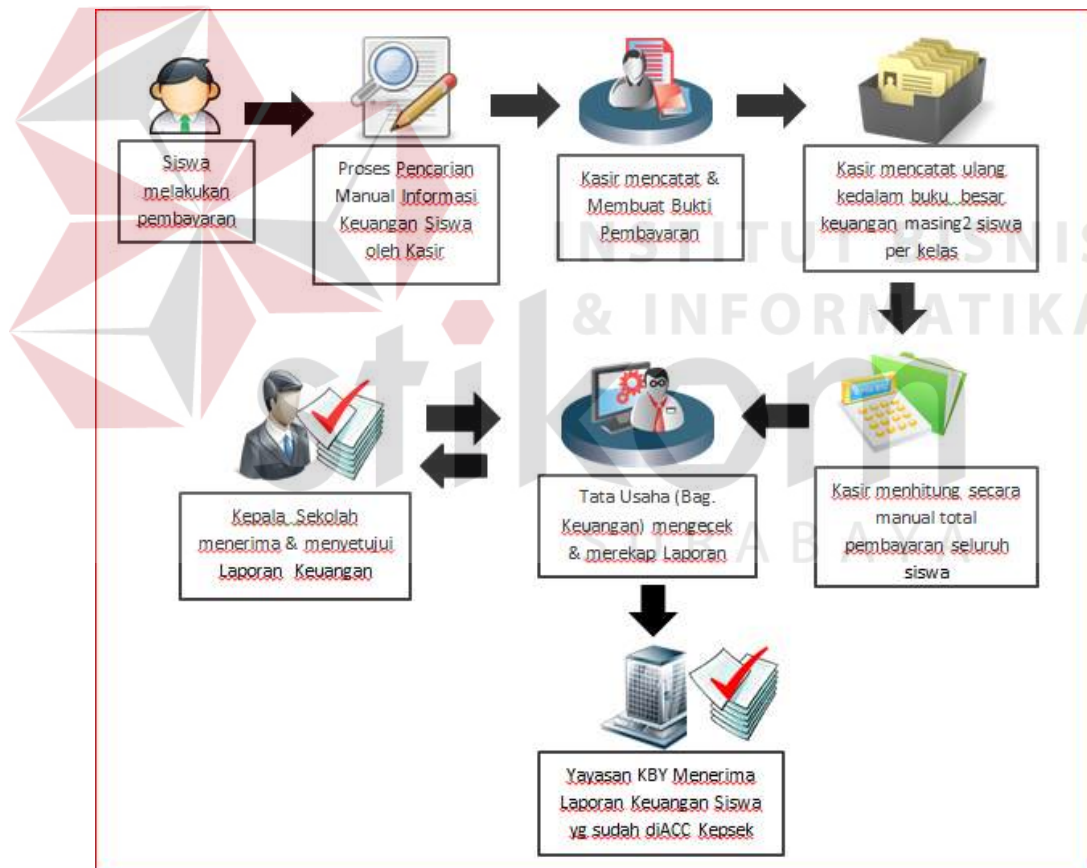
Siswa melakukan pembayaran

Proses Pencarian Manual Informasi Keuangan Siswa oleh Kasir

Kasir mencatat & Membuat Bukti Pembayaran

Kasir mencatat ulang kedalam buku besar keuangan masing2 siswa per kelas

Kasir menhitung secara manual total pembayaran seluruh siswa

Tata Usaha (Bag. Keuangan) mengecek & merekap Laporan

Kepala Sekolah menerima & menyetujui Laporan Keuangan

Yayasan KBY Menerima Laporan Keuangan Siswa yg sudah diACC Kepsek

INSTITUT BISNIS & INFORMATIKA stikom SURABAYA